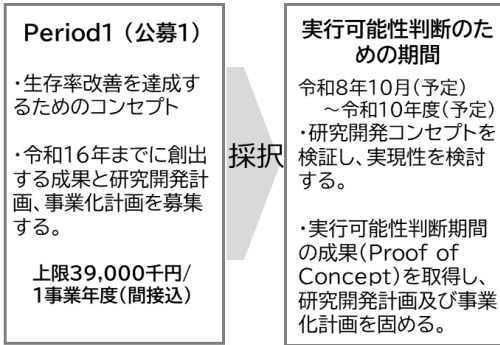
Period1（公募1）

・生存率改善を達成するためのコンセプト

・令和16年までに創出する成果と研究開発計画、事業化計画を募集する。

上限39,000千円/1事業年度（間接込）

採択

実行可能性判断のための期間

令和8年10月（予定）～令和10年度（予定）
・研究開発コンセプトを検証し、実現性を検討する。

・実行可能性判断期間の成果（Proof of Concept）を取得し、研究開発計画及び事業化計画を固める。